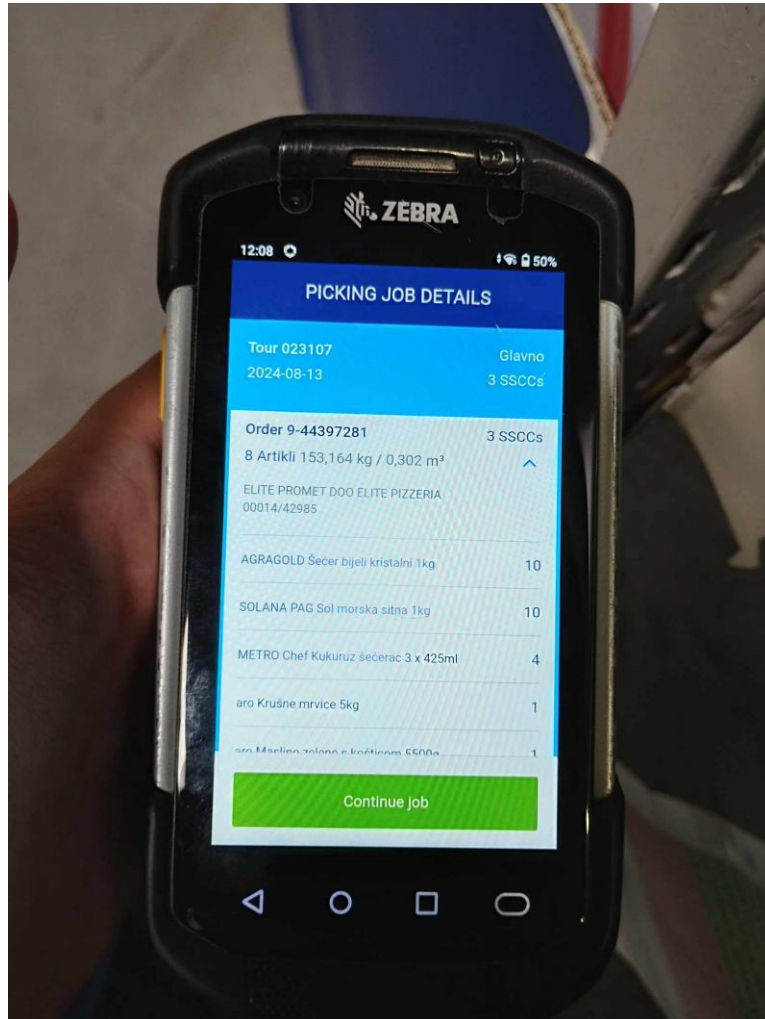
ZEBRA

12:08

50%

PICKING JOB DETAILS

Tour 023107
2024-08-13

Glavno
3 SSCCs

Order 9-44397281
8 Artikli 153,164 kg / 0,302 m³

3 SSCCs

ELITE PROMET DOO ELITE PIZZERIA
00014/42985

AGRAGOLD Šećer bijeli kristalni 1kg 10

SOLANA PAG Sol morska sitna 1kg 10

METRO Chef Kukuruz šećerac 3 x 425ml 4

aro Krušne mrvice 5kg 1

aro Masline zelene s koštica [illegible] 1

Continue job